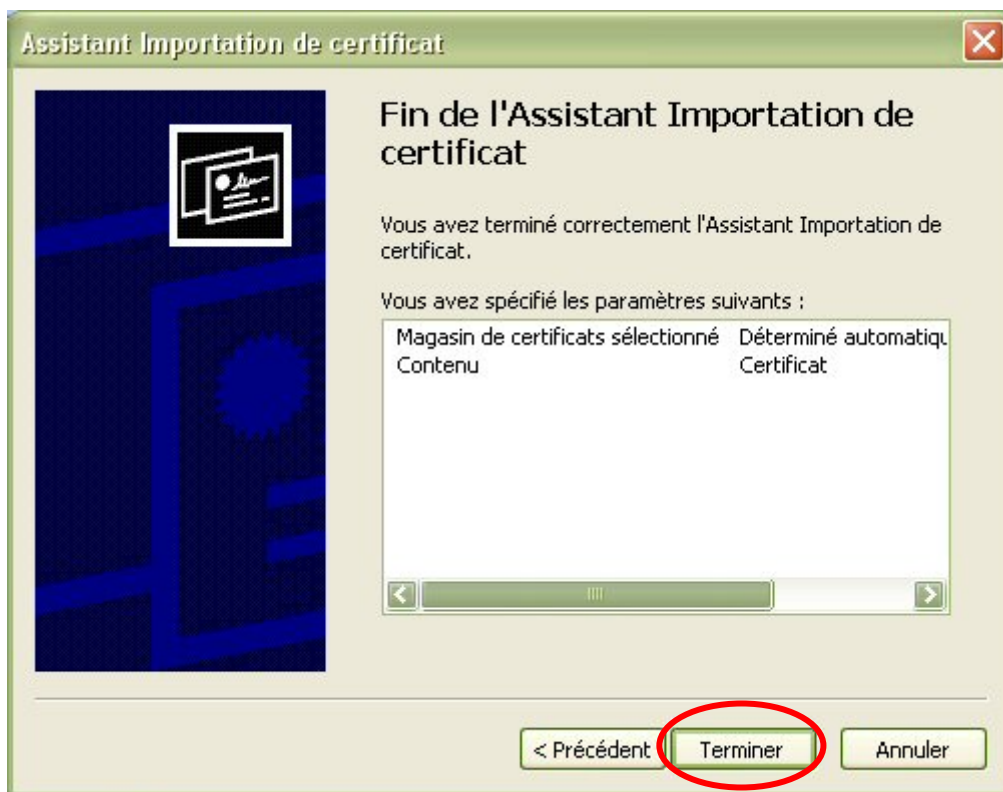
Assistant Importation de certificat

Fin de l'Assistant Importation de certificat

Vous avez terminé correctement l'Assistant Importation de certificat.

Vous avez spécifié les paramètres suivants :

| | |
|---|---|
| Magasin de certificats sélectionné | Déterminé automatiqu |
| Contenu | Certificat |

< Précédent
Terminer
Annuler